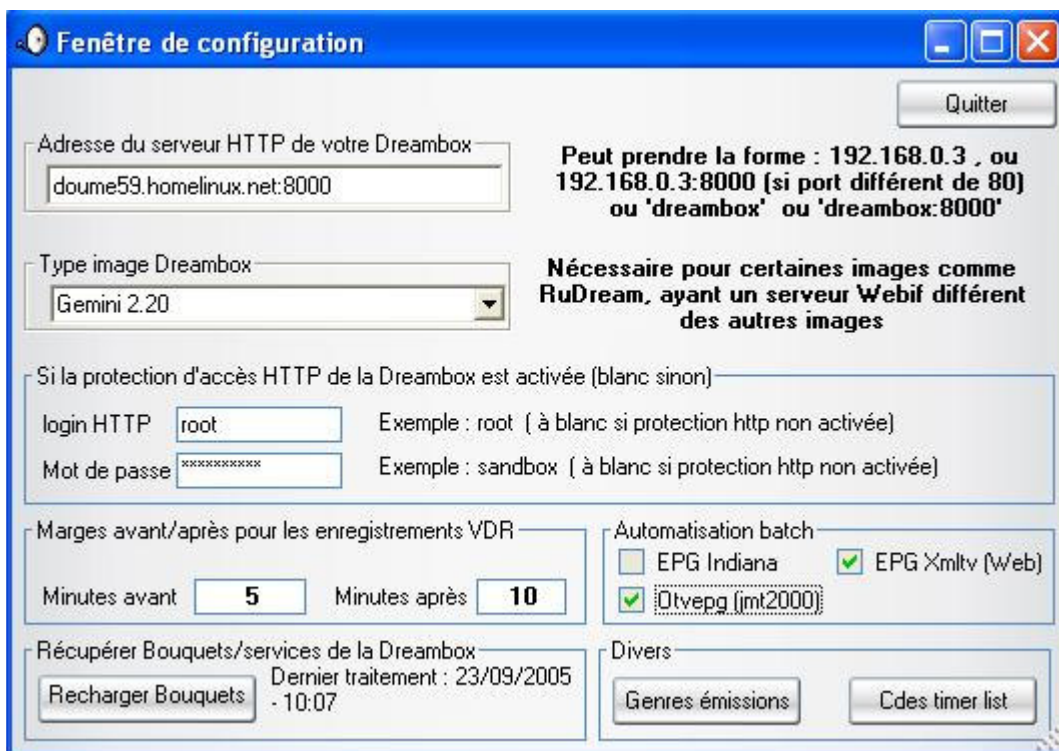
Fenêtre de configuration

Quitter

Adresse du serveur HTTP de votre Dreambox

doume59.homelinux.net:8000

Peut prendre la forme : 192.168.0.3 , ou 192.168.0.3:8000 (si port différent de 80) ou 'dreambox' ou 'dreambox:8000'

Type image Dreambox

Gemini 2.20

Nécessaire pour certaines images comme RuDream, ayant un serveur Webif différent des autres images

Si la protection d'accès HTTP de la Dreambox est activée (blanc sinon)

login HTTP root Exemple : root ( à blanc si protection http non activée)

Mot de passe ********** Exemple : sandbox ( à blanc si protection http non activée)

Marges avant/après pour les enregistrements VDR

Minutes avant 5 Minutes après 10

Automatisation batch

EPG Indiana

EPG Xmltv (Web)

Otvepg (jmt2000)

Récupérer Bouquets/services de la Dreambox

Recharger Bouquets

Dernier traitement : 23/09/2005 - 10:07

Divers

Genres émissions

Cdes timer list